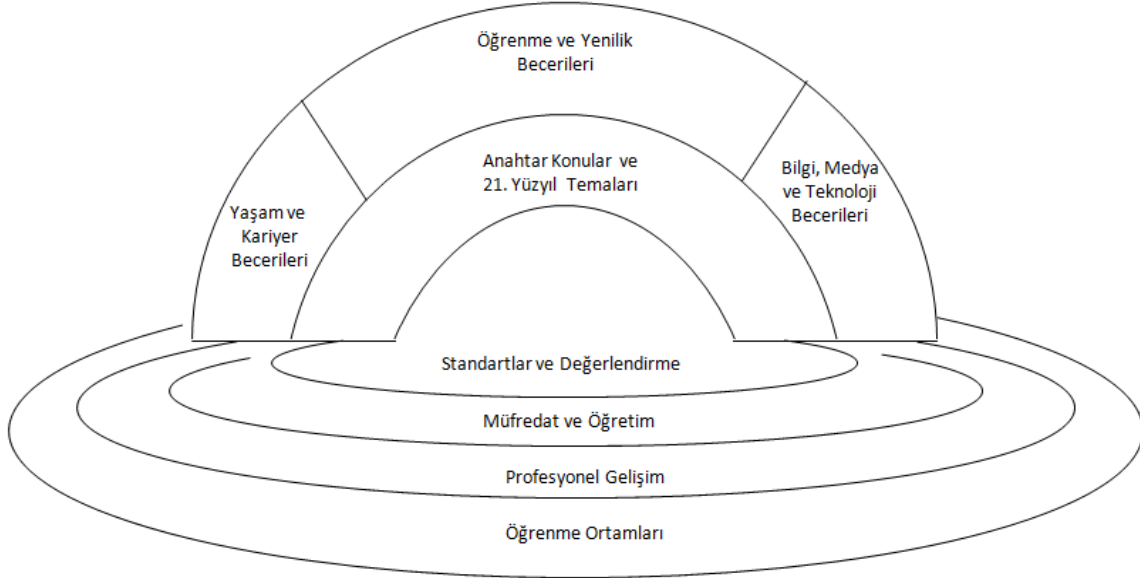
Öğrenme ve Yenilik Becerileri

Yaşam ve Kariyer Becerileri

Anahtar Konular ve 21. Yüzyıl Temaları

Bilgi, Medya ve Teknoloji Becerileri

Standartlar ve Değerlendirme

Müfredat ve Öğretim

Profesyonel Gelişim

Öğrenme Ortamları